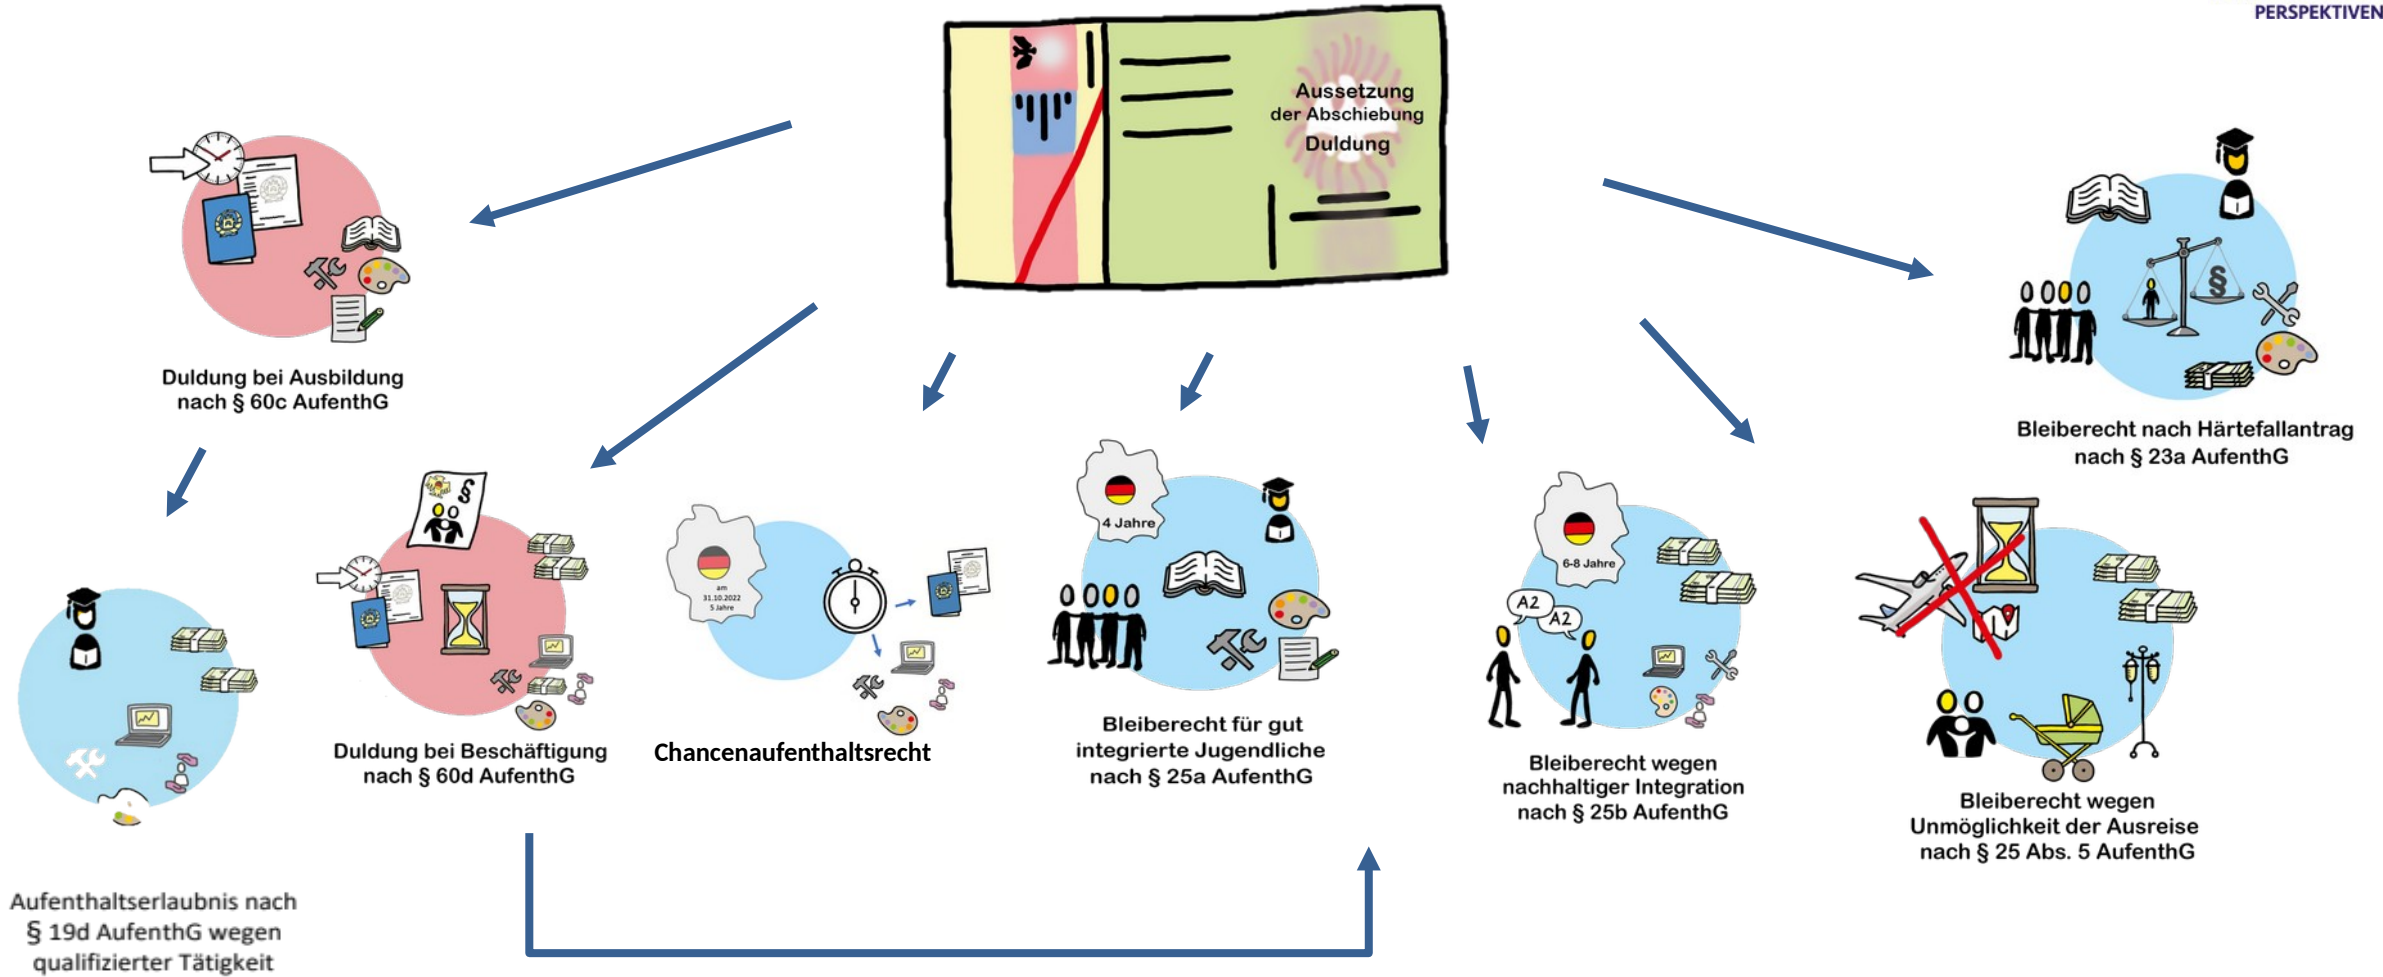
PERSPEKTIVEN

Aussetzung der Abschiebung
Duldung

Duldung bei Ausbildung nach § 60c AufenthG

Bleiberecht nach Härtefallantrag nach § 23a AufenthG

Aufenthaltserlaubnis nach § 19d AufenthG wegen qualifizierter Tätigkeit

Duldung bei Beschäftigung nach § 60d AufenthG

am 31.10.2022 5 Jahre

Chancenaufenthaltsrecht

4 Jahre

Bleiberecht für gut integrierte Jugendliche nach § 25a AufenthG

6-8 Jahre

A2

A2

Bleiberecht wegen nachhaltiger Integration nach § 25b AufenthG

Bleiberecht wegen Unmöglichkeit der Ausreise nach § 25 Abs. 5 AufenthG